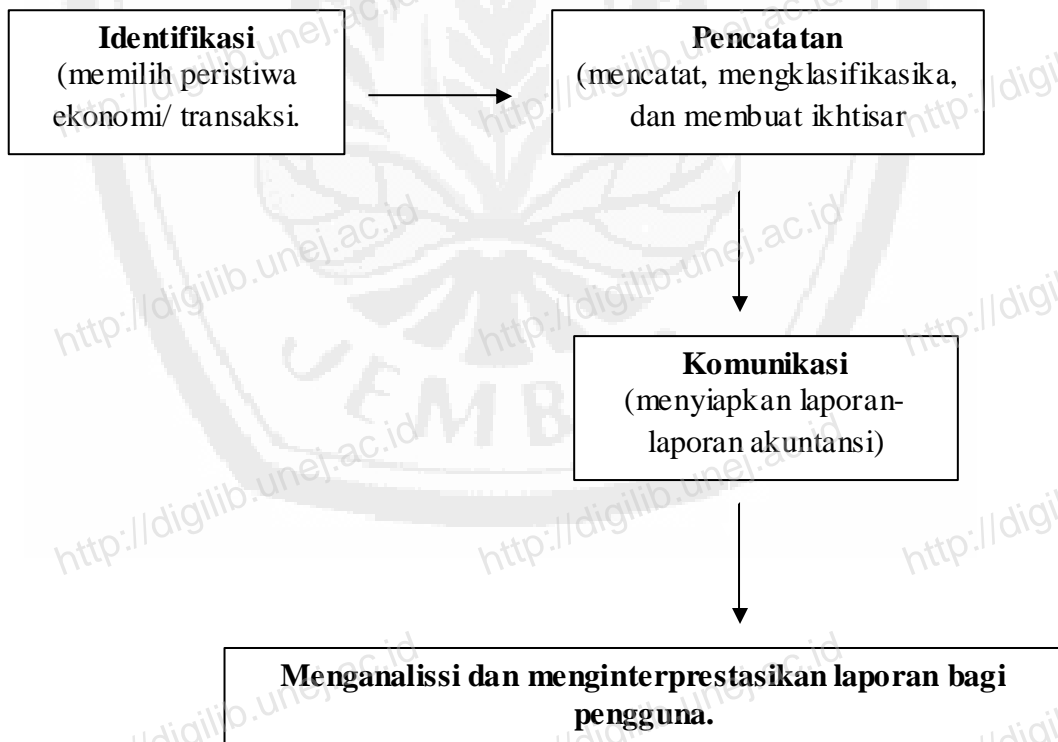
**Identifikasi**
(memilih peristiwa ekonomi/ transaksi.

**Pencatatan**
(mencatat, mengklasifikasika, dan membuat ikhtisar

**Komunikasi**
(menyiapkan laporan-laporan akuntansi)

**Menganalissi dan menginterprestasikan laporan bagi pengguna.**

http://digilib.unej.ac.id